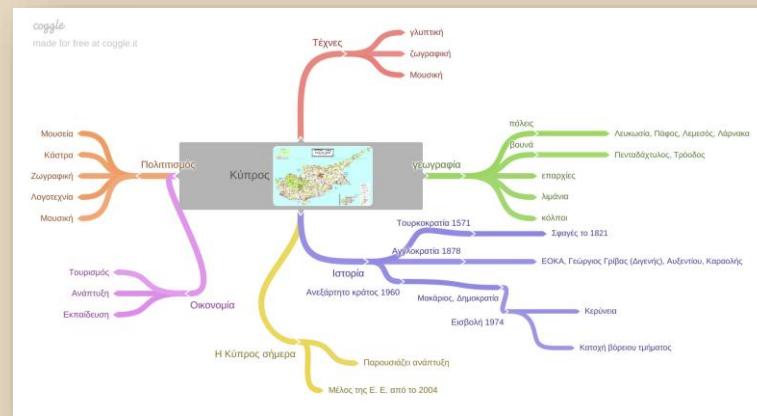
coggle
made for free at coggle.it

Τέχνες
γλυπτική
ζωγραφική
Μουσική

Κύπρος

Πολιτισμός
Μουσεία
Κάστρα
Ζωγραφική
Λογοτεχνία
Μουσική

γεωγραφία
πόλεις
Λευκωσία, Πάφος, Λεμεσός, Λάρνακα
βουνά
Πενταδάχτυλος, Τρόοδος
επαρχίες
λιμάνια
κόλποι

Οικονομία
Τουρισμός
Ανάπτυξη
Εκπαίδευση

Ιστορία
Τουρκοκρατία 1571
Σφαγές το 1821
Αγγλοκρατία 1878
ΕΟΚΑ, Γεώργιος Γρίβας (Διγενής), Αυξεντίου, Καραολής
Ανεξάρτητο κράτος 1960
Μακάριος, Δημοκρατία
Εισβολή 1974
Κερύνεια
Κατοχή βόρειου τμήματος

Η Κύπρος σήμερα
Παρουσιάζει ανάπτυξη
Μέλος της Ε. Ε. από το 2004